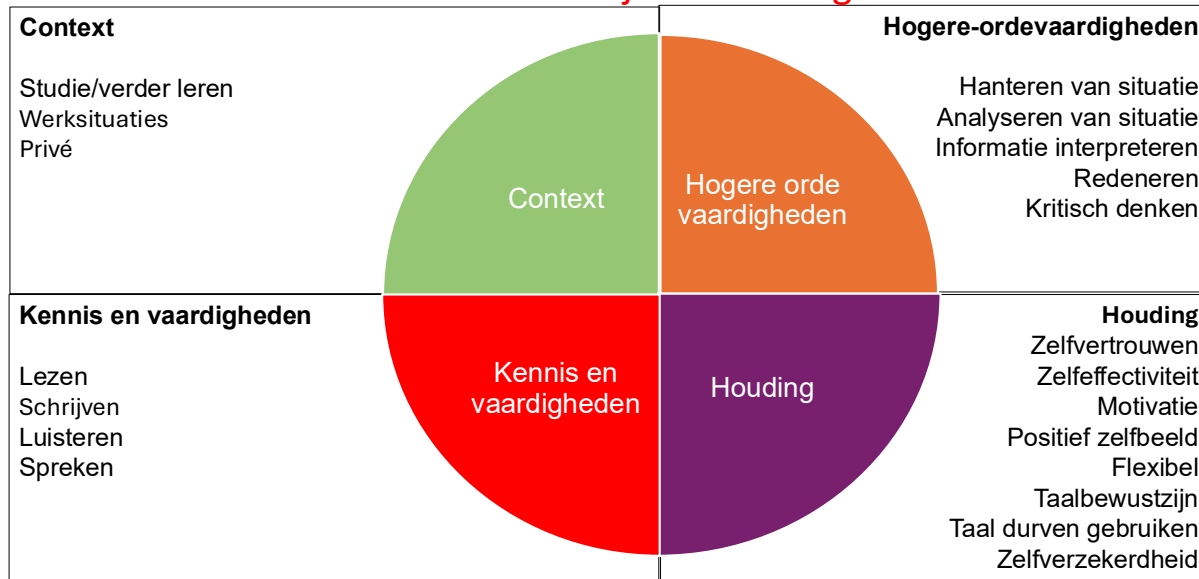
Context

Studie/verder leren
Werksituaties
Privé

Hogere-ordevaardigheden

Hanteren van situatie
Analyseren van situatie
Informatie interpreteren
Redeneren
Kritisch denken

Context

Hogere orde vaardigheden

Kennis en vaardigheden

Houding

Kennis en vaardigheden

Lezen
Schrijven
Luisteren
Spreken

Houding
Zelfvertrouwen
Zelfeffectiviteit
Motivatie
Positief zelfbeeld
Flexibel
Taalbewustzijn
Taal durven gebruiken
Zelfverzekerdheid